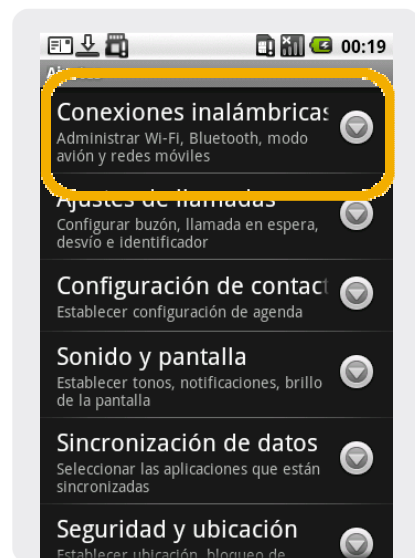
00:19

Conexiones inalámbricas
Administrar Wi-Fi, Bluetooth, modo avión y redes móviles

Ajustes de llamadas
Configurar buzón, llamada en espera, desvío e identificador

Configuración de contact
Establecer configuración de agenda

Sonido y pantalla
Establecer tonos, notificaciones, brillo de la pantalla

Sincronización de datos
Seleccionar las aplicaciones que están sincronizadas

Seguridad y ubicación
Establecer ubicación, bloqueo de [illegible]